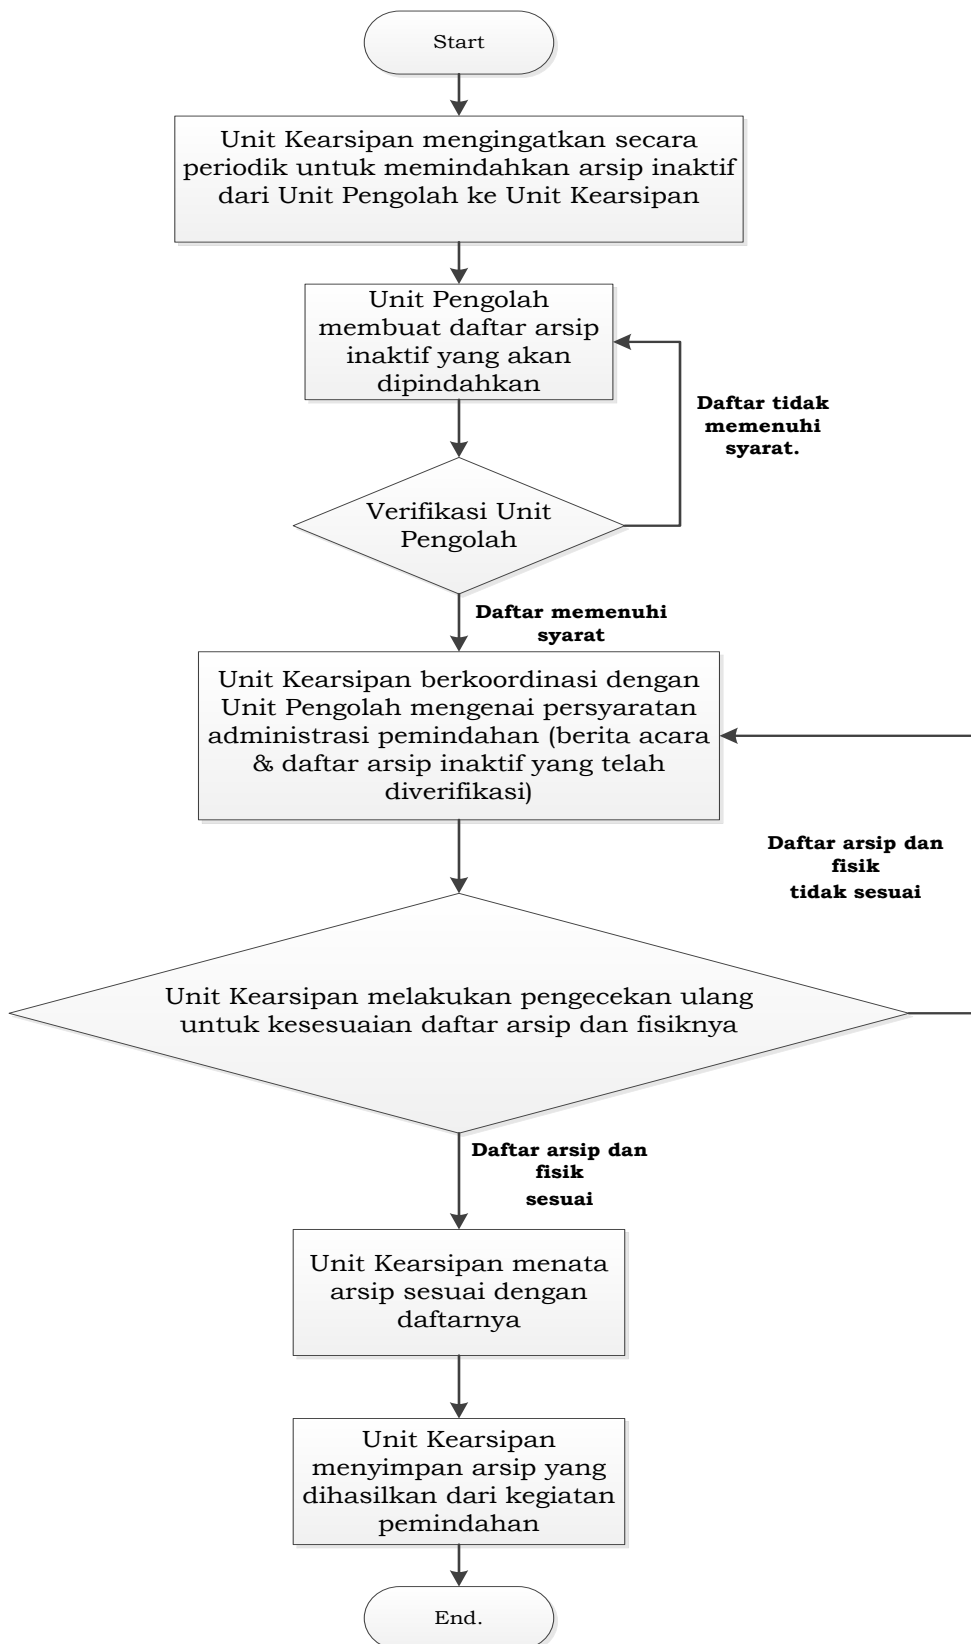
Start

Unit Kearsipan mengingatkan secara periodik untuk memindahkan arsip inaktif dari Unit Pengolah ke Unit Kearsipan

Unit Pengolah membuat daftar arsip inaktif yang akan dipindahkan

Daftar tidak memenuhi syarat.

Verifikasi Unit Pengolah

Daftar memenuhi syarat

Unit Kearsipan berkoordinasi dengan Unit Pengolah mengenai persyaratan administrasi pemindahan (berita acara & daftar arsip inaktif yang telah diverifikasi)

Daftar arsip dan fisik tidak sesuai

Unit Kearsipan melakukan pengecekan ulang untuk kesesuaian daftar arsip dan fisiknya

Daftar arsip dan fisik sesuai

Unit Kearsipan menata arsip sesuai dengan daftarnya

Unit Kearsipan menyimpan arsip yang dihasilkan dari kegiatan pemindahan

End.